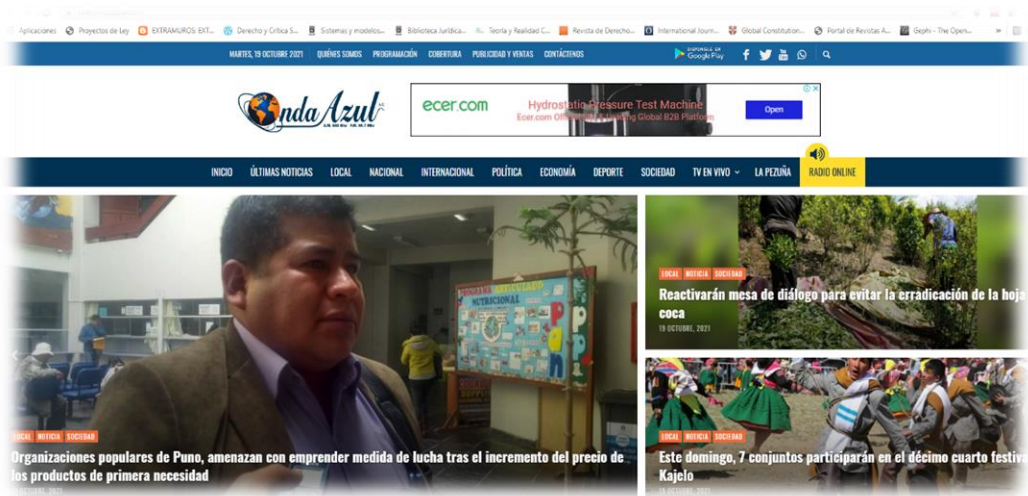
Aplicaciones Proyectos de Ley EXTRAMUROS: EXT... Derecho y Crítica S... Sistemas y modelos... Biblioteca Jurídica... Teoría y Realidad C... Revista de Derecho... International Journ... Global Constitution... Portal de Revistas A... Gephi - The Open...

MARTES, 19 OCTUBRE 2021 QUIÉNES SOMOS PROGRAMACIÓN COBERTURA PUBLICIDAD Y VENTAS CONTÁCTENOS

DISPONIBLE EN Google Play

Onda Azul

ecer.com Hydrostatic Pressure Test Machine Ecer.com Offi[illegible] Global B2B Platform Open

INICIO ÚLTIMAS NOTICIAS LOCAL NACIONAL INTERNACIONAL POLÍTICA ECONOMÍA DEPORTE SOCIEDAD TV EN VIVO LA PEZUÑA RADIO ONLINE

NUTRICIONAL

LOCAL NOTICIA SOCIEDAD
Organizaciones populares de Puno, amenazan con emprender medida de lucha tras el incremento del precio de los productos de primera necesidad
19 OCTUBRE, 2021

LOCAL NOTICIA SOCIEDAD
Reactivarán mesa de diálogo para evitar la erradicación de la hoja coca
19 OCTUBRE, 2021

LOCAL NOTICIA SOCIEDAD
Este domingo, 7 conjuntos participarán en el décimo cuarto festiva Kajelo
19 OCTUBRE, 2021